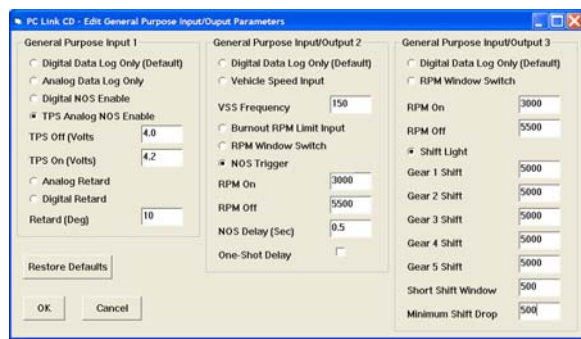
PC Link CD - Edit General Purpose Input/Ouput Parameters

General Purpose Input 1
Digital Data Log Only (Default)
Analog Data Log Only
Digital NOS Enable
TPS Analog NOS Enable
TPS Off (Volts) 4.0
TPS On (Volts) 4.2
Analog Retard
Digital Retard
Retard (Deg) 10

Restore Defaults

OK
Cancel

General Purpose Input/Output 2
Digital Data Log Only (Default)
Vehicle Speed Input
VSS Frequency 150
Burnout RPM Limit Input
RPM Window Switch
NOS Trigger
RPM On 3000
RPM Off 5500
NOS Delay (Sec) 0.5
One-Shot Delay

General Purpose Input/Output 3
Digital Data Log Only (Default)
RPM Window Switch
RPM On 3000
RPM Off 5500
Shift Light
Gear 1 Shift 5000
Gear 2 Shift 5000
Gear 3 Shift 5000
Gear 4 Shift 5000
Gear 5 Shift 5000
Short Shift Window 500
Minimum Shift Drop 500